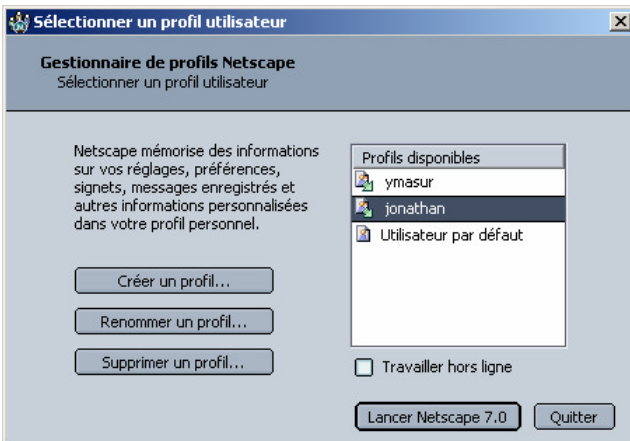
Sélectionner un profil utilisateur

Gestionnaire de profils Netscape
Sélectionner un profil utilisateur

Netscape mémorise des informations sur vos réglages, préférences, signets, messages enregistrés et autres informations personnalisées dans votre profil personnel.

Créer un profil...

Renommer un profil...

Supprimer un profil...

Profils disponibles
ymasur
jonathan
Utilisateur par défaut

Travailler hors ligne

Lancer Netscape 7.0
Quitter